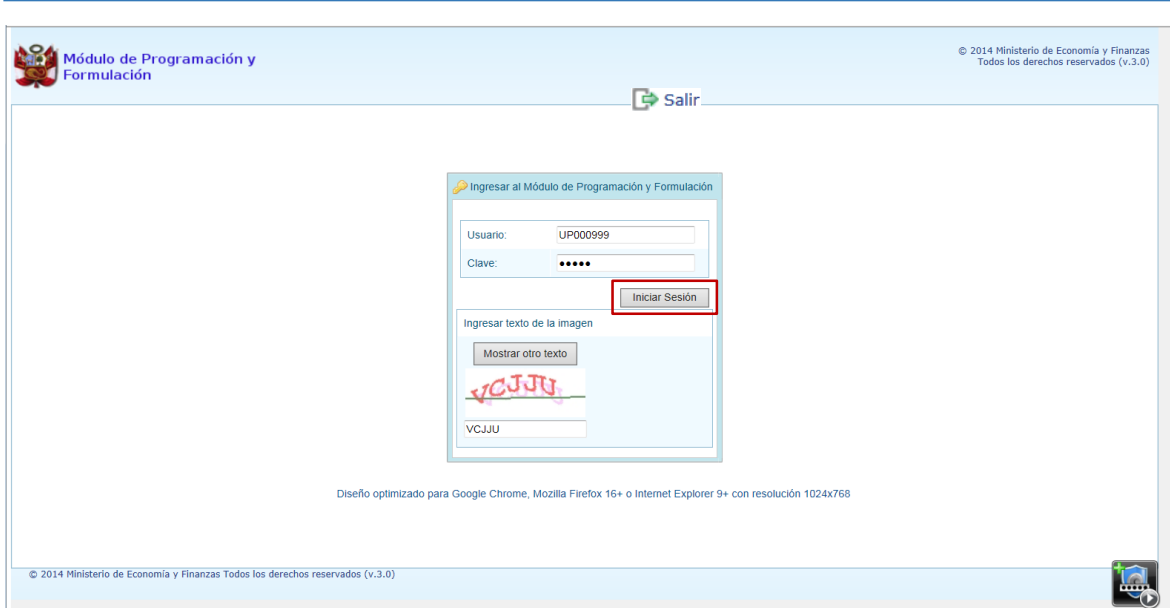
Módulo de Programación y Formulación

© 2014 Ministerio de Economía y Finanzas
Todos los derechos reservados (v.3.0)

Salir

Ingresar al Módulo de Programación y Formulación

Usuario: UP000999
Clave: •••••

Iniciar Sesión

Ingresar texto de la imagen

Mostrar otro texto

VCJJU

VCJJU

Diseño optimizado para Google Chrome, Mozilla Firefox 16+ o Internet Explorer 9+ con resolución 1024x768

© 2014 Ministerio de Economía y Finanzas Todos los derechos reservados (v.3.0)